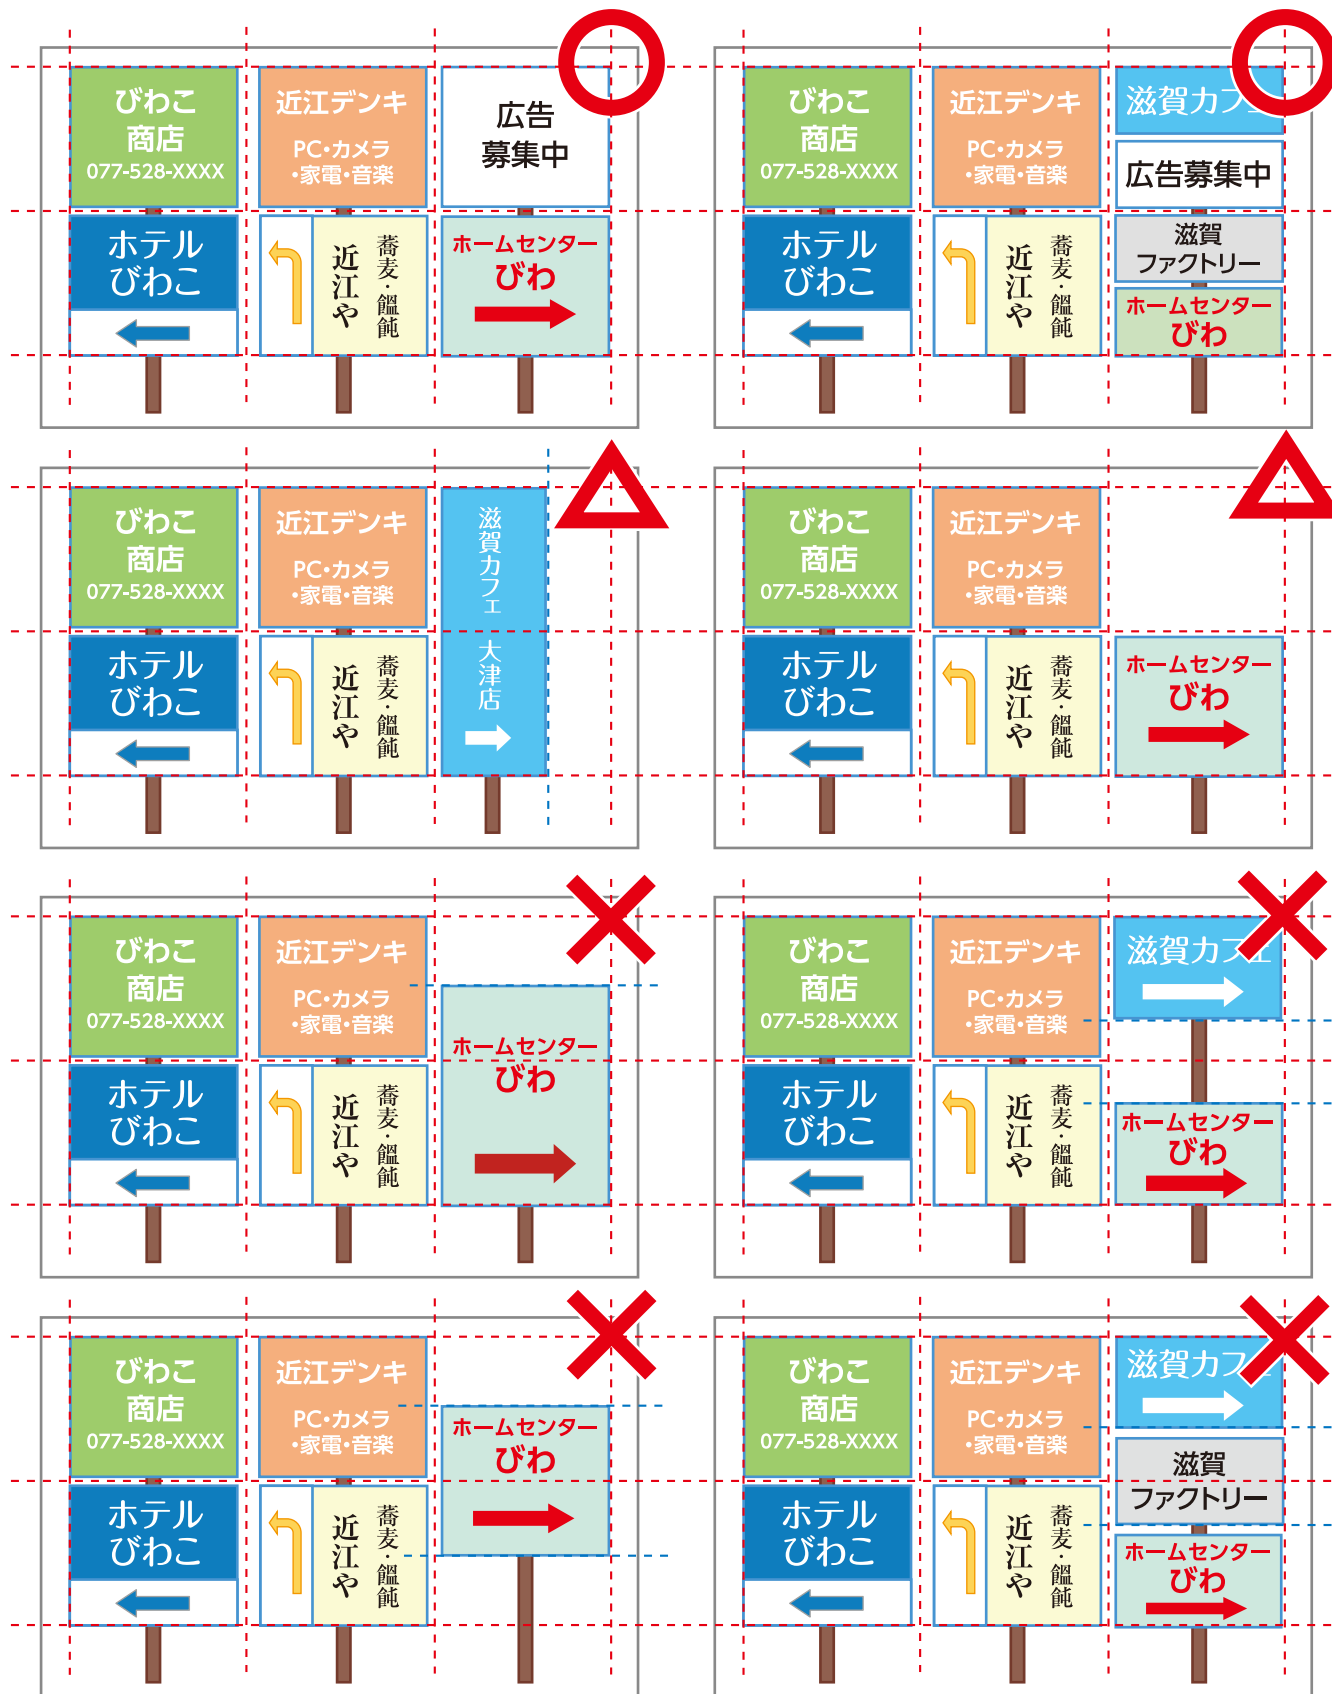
びわこ商店 077-528-XXXX
近江デンキ PC•カメラ •家電•音楽
広告募集中
ホテルびわこ
近江や 蕎麦・饂飩
ホームセンターびわ

びわこ商店 077-528-XXXX
近江デンキ PC•カメラ •家電•音楽
滋賀カフェ
広告募集中
ホテルびわこ
近江や 蕎麦・饂飩
滋賀ファクトリー
ホームセンターびわ

びわこ商店 077-528-XXXX
近江デンキ PC•カメラ •家電•音楽
滋賀カフェ 大津店
ホテルびわこ
近江や 蕎麦・饂飩

びわこ商店 077-528-XXXX
近江デンキ PC•カメラ •家電•音楽
ホテルびわこ
近江や 蕎麦・饂飩
ホームセンターびわ

びわこ商店 077-528-XXXX
近江デンキ PC•カメラ •家電•音楽
ホームセンターびわ
ホテルびわこ
近江や 蕎麦・饂飩

びわこ商店 077-528-XXXX
近江デンキ PC•カメラ •家電•音楽
滋賀カフェ
ホテルびわこ
近江や 蕎麦・饂飩
ホームセンターびわ

びわこ商店 077-528-XXXX
近江デンキ PC•カメラ •家電•音楽
ホームセンターびわ
ホテルびわこ
近江や 蕎麦・饂飩

びわこ商店 077-528-XXXX
近江デンキ PC•カメラ •家電•音楽
滋賀カフェ
滋賀ファクトリー
ホテルびわこ
近江や 蕎麦・饂飩
ホームセンターびわ